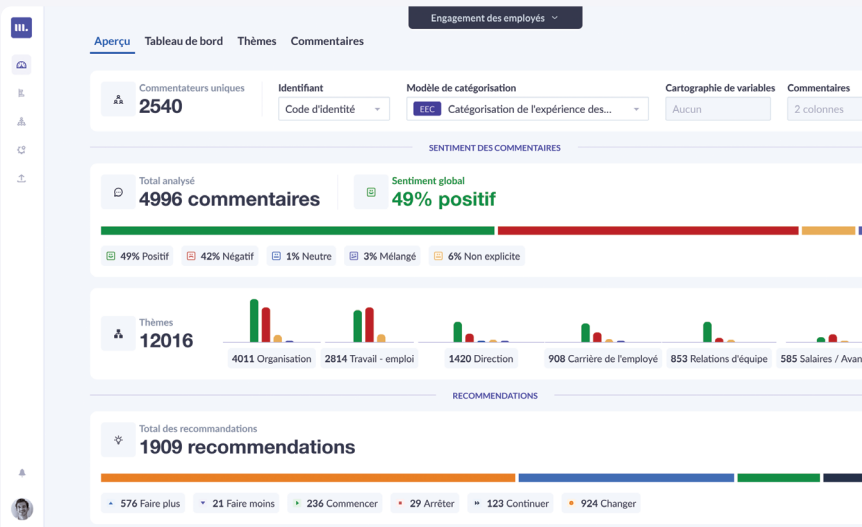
Engagement des employés

Aperçu Tableau de bord Thèmes Commentaires

Commentateurs uniques
2540

Identifiant
Code d'identité

Modèle de catégorisation
EEC Catégorisation de l'expérience des...

Cartographie de variables
Aucun

Commentaires
2 colonnes

SENTIMENT DES COMMENTAIRES

Total analysé
4996 commentaires

Sentiment global
49% positif

49% Positif 42% Négatif 1% Neutre 3% Mélangé 6% Non explicite

Thèmes
12016

4011 Organisation 2814 Travail - emploi 1420 Direction 908 Carrière de l'employé 853 Relations d'équipe 585 Salaires / Avan

RECOMMANDATIONS

Total des recommandations
1909 recommandations

576 Faire plus 21 Faire moins 236 Commencer 29 Arrêter 123 Continuer 924 Changer